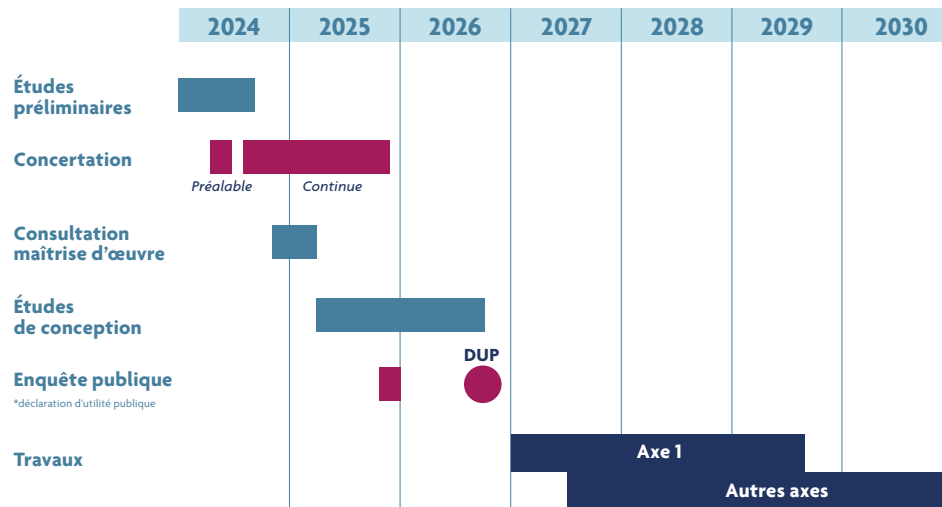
| 2024 | 2025 | 2026 | 2027 | 2028 | 2029 | 2030 |
|---|---|---|---|---|---|---|

Études préliminaires

Concertation

Préalable Continue

Consultation maîtrise d'œuvre

Études de conception

DUP

Enquête publique

*déclaration d'utilité publique

Travaux

Axe 1

Autres axes